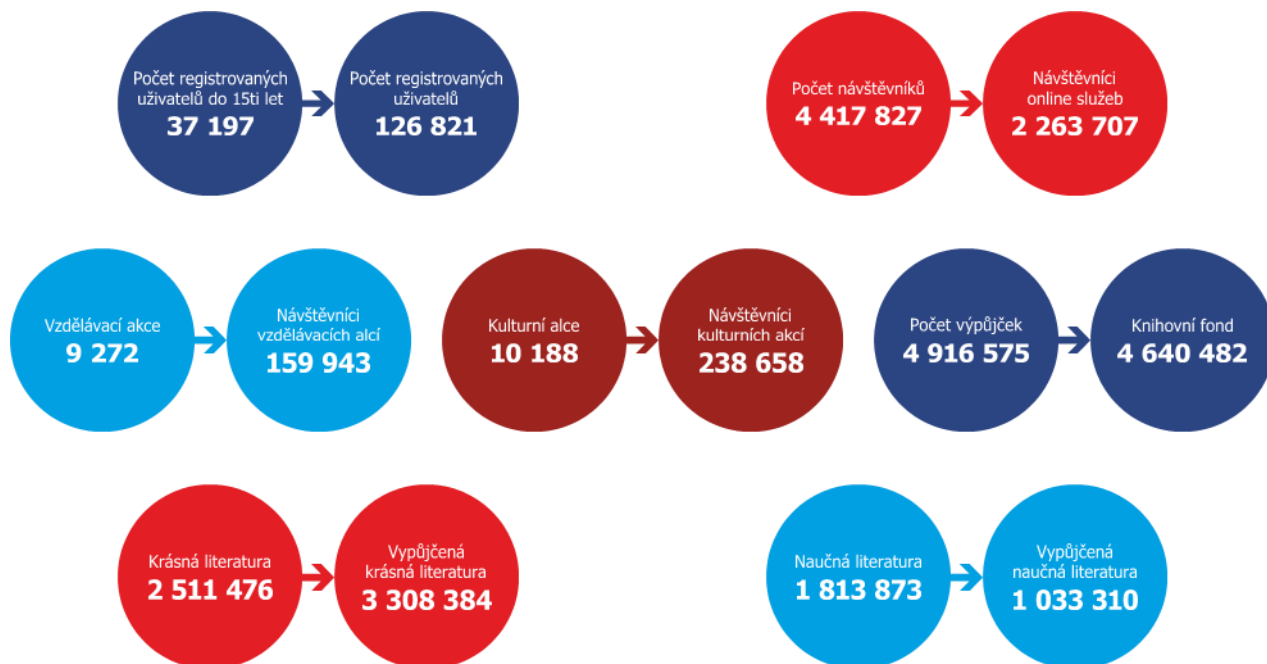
Počet registrovaných uživatelů do 15ti let
37 197

Počet registrovaných uživatelů
126 821

Počet návštěvníků
4 417 827

Návštěvníci online služeb
2 263 707

Vzdělávací akce
9 272

Návštěvníci vzdělávacích alcí
159 943

Kulturní alce
10 188

Návštěvníci kulturních akcí
238 658

Počet výpůjček
4 916 575

Knihovní fond
4 640 482

Krásná literatura
2 511 476

Vypůjčená krásná literatura
3 308 384

Naučná literatura
1 813 873

Vypůjčená naučná literatura
1 033 310